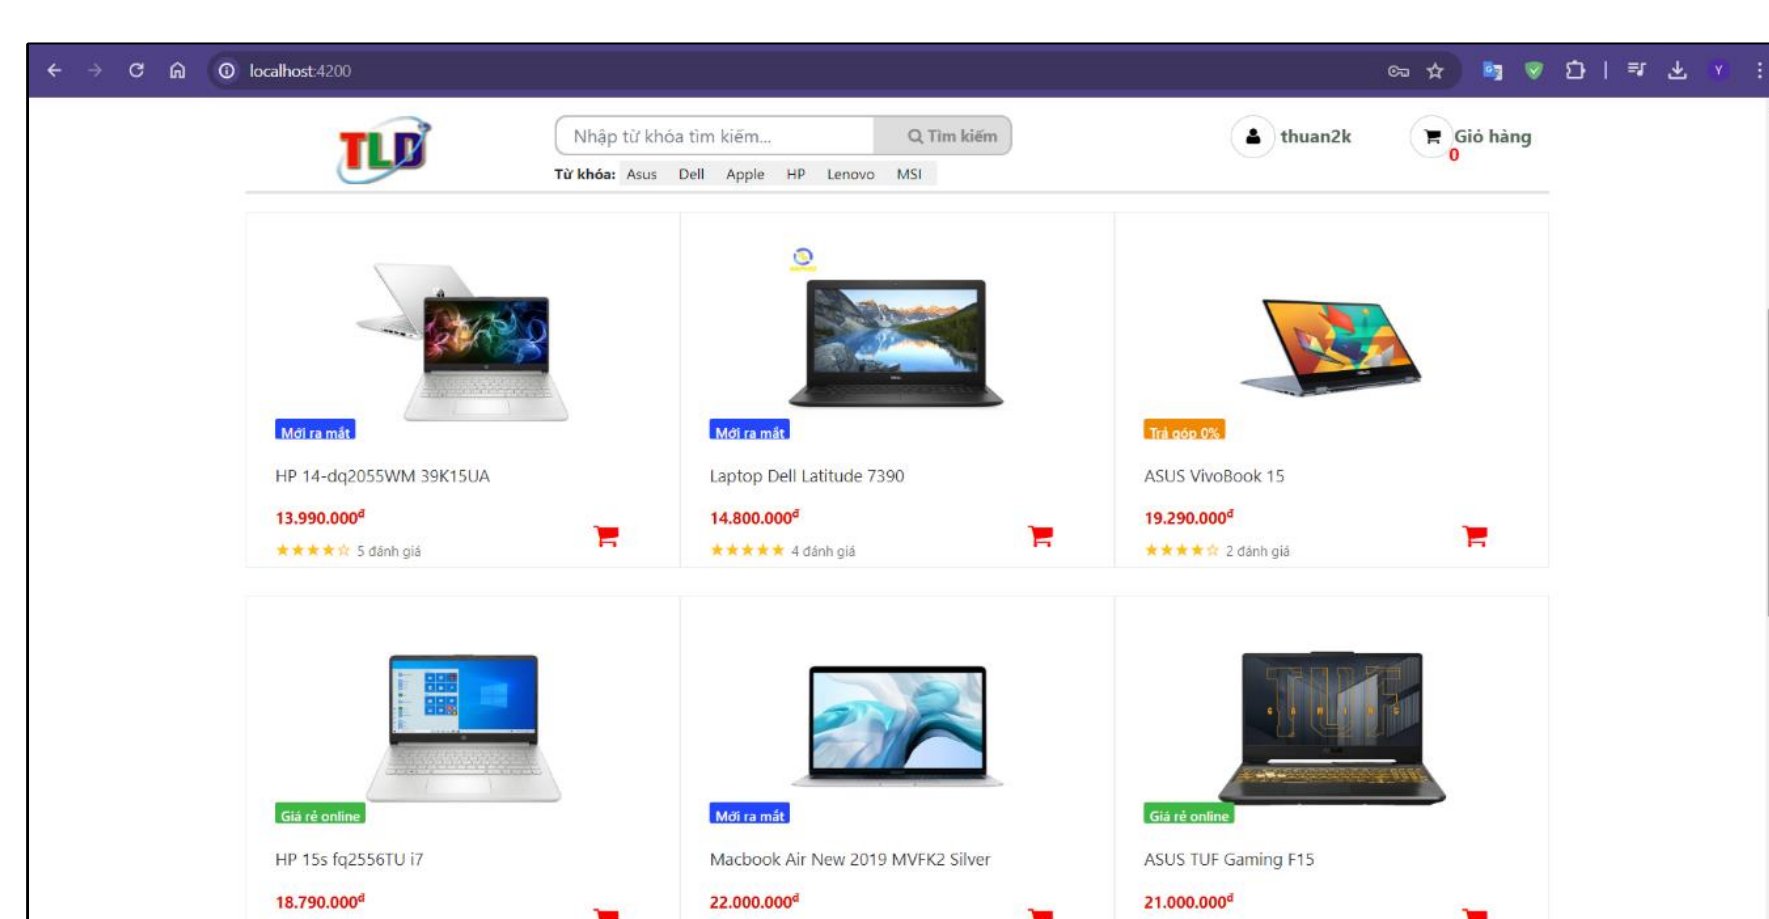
localhost:4200

TLD

Nhập từ khóa tìm kiếm...

Tìm kiếm

Từ khóa: Asus Dell Apple HP Lenovo MSI

thuan2k

Giỏ hàng 0

Mới ra mắt

HP 14-dq2055WM 39K15UA

13.990.000$^đ$

★★★★☆ 5 đánh giá

Mới ra mắt

Laptop Dell Latitude 7390

14.800.000$^đ$

★★★★★ 4 đánh giá

Trả góp 0%

ASUS VivoBook 15

19.290.000$^đ$

★★★★☆ 2 đánh giá

Giá rẻ online

HP 15s fq2556TU i7

18.790.000$^đ$

Mới ra mắt

Macbook Air New 2019 MVFK2 Silver

22.000.000$^đ$

Giá rẻ online

ASUS TUF Gaming F15

21.000.000$^đ$